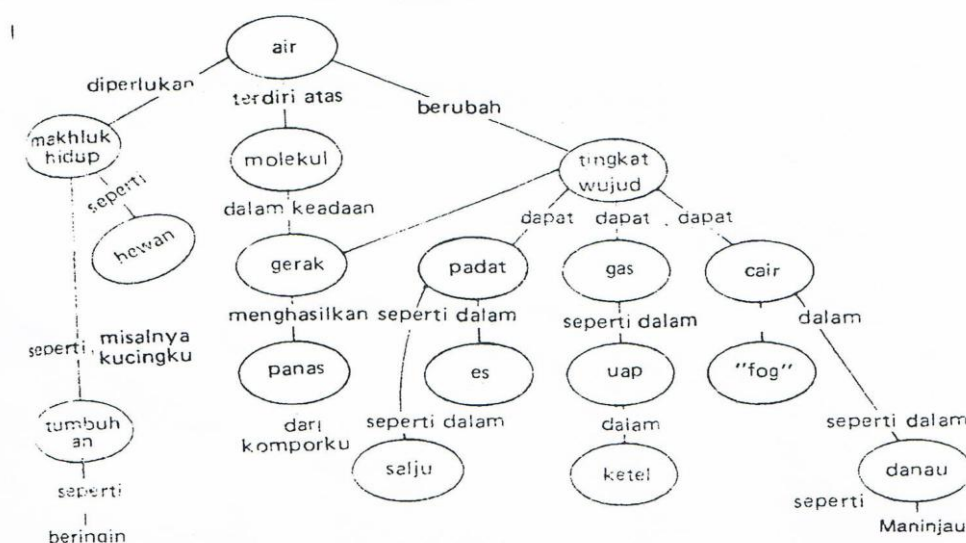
air
diperlukan
terdiri atas
berubah
makhluk hidup
seperti
hewan
molekul
dalam keadaan
tingkat wujud
dapat
dapat
dapat
gerak
padat
gas
cair
menghasilkan
seperti dalam
seperti dalam
dalam
seperti
misalnya kucingku
panas
es
uap
"fog"
dari komporku
seperti dalam
dalam
seperti dalam
tumbuhan
salju
ketel
danau
seperti
seperti
beringin
Maninjau